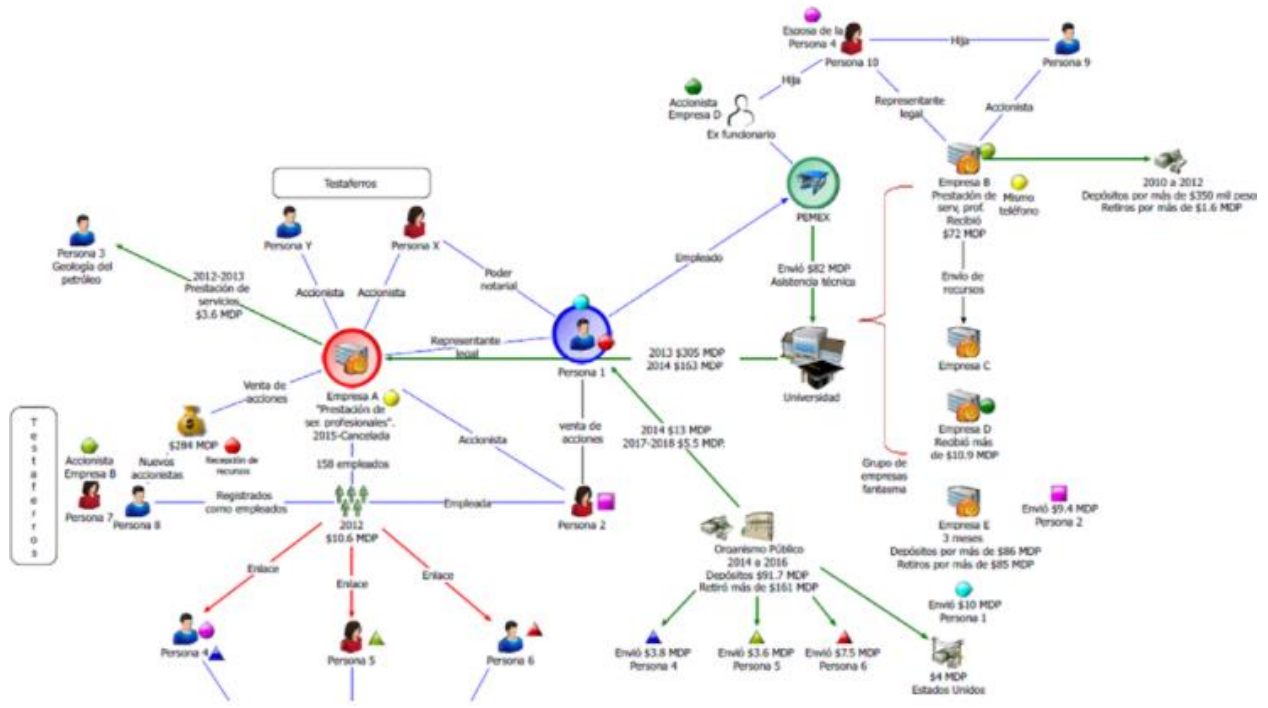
Esposa de la Persona 4
Hija
Persona 9
Persona 10
Hija
Accionista Empresa D
Representante legal
Accionista
Ex funcionario
2010 a 2012
Depósitos por más de $350 mil peso
Retiros por más de $1.6 MDP
Testaferros
Empresa B
Prestación de serv. prof.
Recibió $72 MDP
Mismo teléfono
PEMEX
Persona Y
Persona X
Persona 3
Geología del petróleo
2012-2013
Prestación de servicios
$3.6 MDP
Accionista
Accionista
Poder notarial
Empleado
Envió $82 MDP
Asistencia técnica
Envío de recursos
Representante legal
2013 $305 MDP
2014 $163 MDP
Empresa C
Venta de acciones
Empresa A
"Prestación de ser. profesionales".
2015-Cancelada
Persona 1
Universidad
Empresa D
Recibió más de $10.9 MDP
T e s t a f e r r o s
$284 MDP
Recepción de recursos
Accionista
venta de acciones
2014 $13 MDP
2017-2018 $5.5 MDP.
Accionista Empresa B
Nuevos accionistas
158 empleados
Grupo de empresas fantasma
Persona 7
Persona 8
Registrados como empleados
2012
$10.6 MDP
Empleada
Persona 2
Empresa E
3 meses
Depósitos por más de $86 MDP
Retiros por más de $85 MDP
Envió $9.4 MDP
Persona 2
Organismo Público
2014 a 2016
Depósitos $91.7 MDP
Retiró más de $161 MDP
Enlace
Enlace
Enlace
Envió $10 MDP
Persona 1
Persona 4
Persona 5
Persona 6
Envió $3.8 MDP
Persona 4
Envió $3.6 MDP
Persona 5
Envió $7.5 MDP
Persona 6
$4 MDP
Estados Unidos